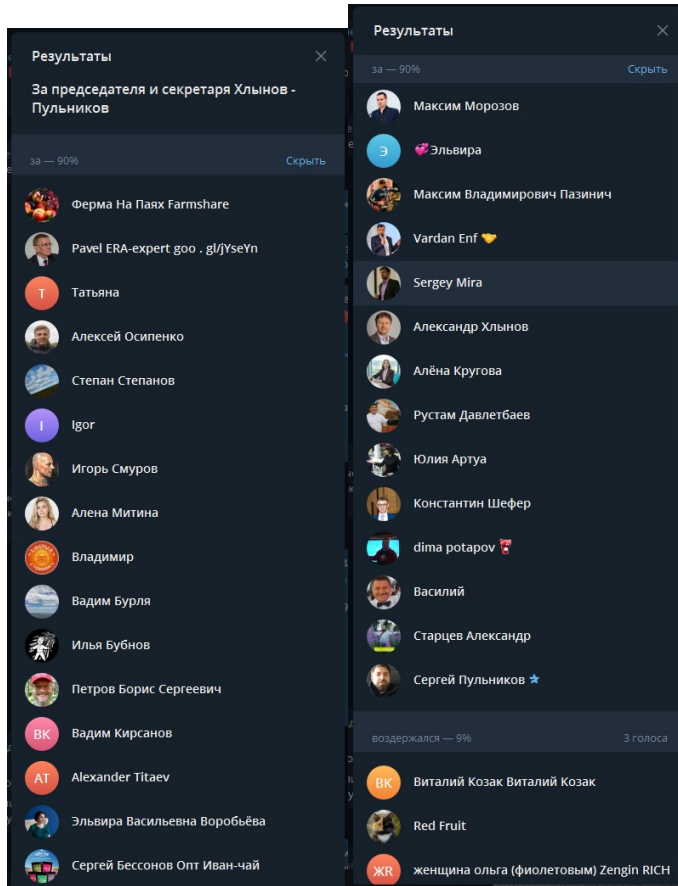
Результаты ×

За председателя и секретаря Хлынов - Пульников

за — 90% Скрыть

Ферма На Паях Farmshare

Pavel ERA-expert goo . gl/jYseYn

Т Татьяна

Алексей Осипенко

Степан Степанов

I Igor

Игорь Смуров

Алена Митина

Владимир

Вадим Бурля

Илья Бубнов

Петров Борис Сергеевич

ВК Вадим Кирсанов

AT Alexander Titaev

Эльвира Васильевна Воробьёва

Сергей Бессонов Опт Иван-чай

Результаты ×

за — 90% Скрыть

Максим Морозов

Э 💞Эльвира

Максим Владимирович Пазинич

Vardan Enf 🤝

Sergey Mira

Александр Хлынов

Алёна Кругова

Рустам Давлетбаев

Юлия Артуа

Константин Шефер

dima potapov 🧯

Василий

Старцев Александр

Сергей Пульников ⭐

воздержался — 9% 3 голоса

ВК Виталий Козак Виталий Козак

Red Fruit

ЖR женщина ольга (фиолетовым) Zengin RICH